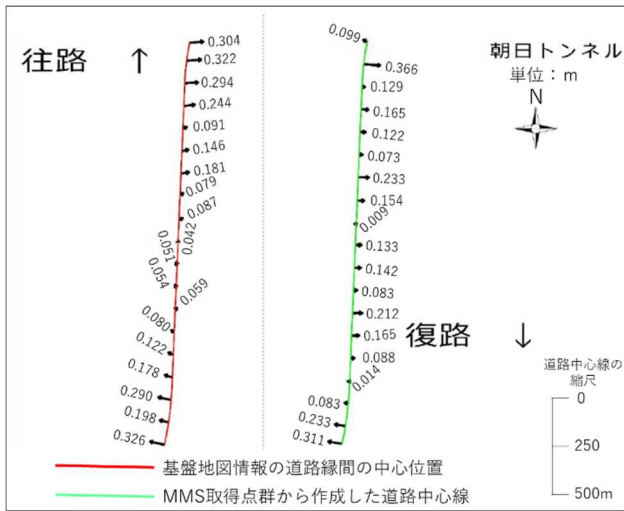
往路 ↑

0.304
0.322
0.294
0.244
0.091
0.146
0.181
0.079
0.087
0.042
0.051
0.054
0.059
0.080
0.122
0.178
0.290
0.198
0.326

0.099
0.366
0.129
0.165
0.122
0.073
0.233
0.154
0.009
0.133
0.142
0.083
0.212
0.165
0.088
0.014
0.083
0.233
0.311

朝日トンネル
単位：m
N

復路 ↓

道路中心線の縮尺
0
250
500m

基盤地図情報の道路縁間の中心位置
MMS取得点群から作成した道路中心線